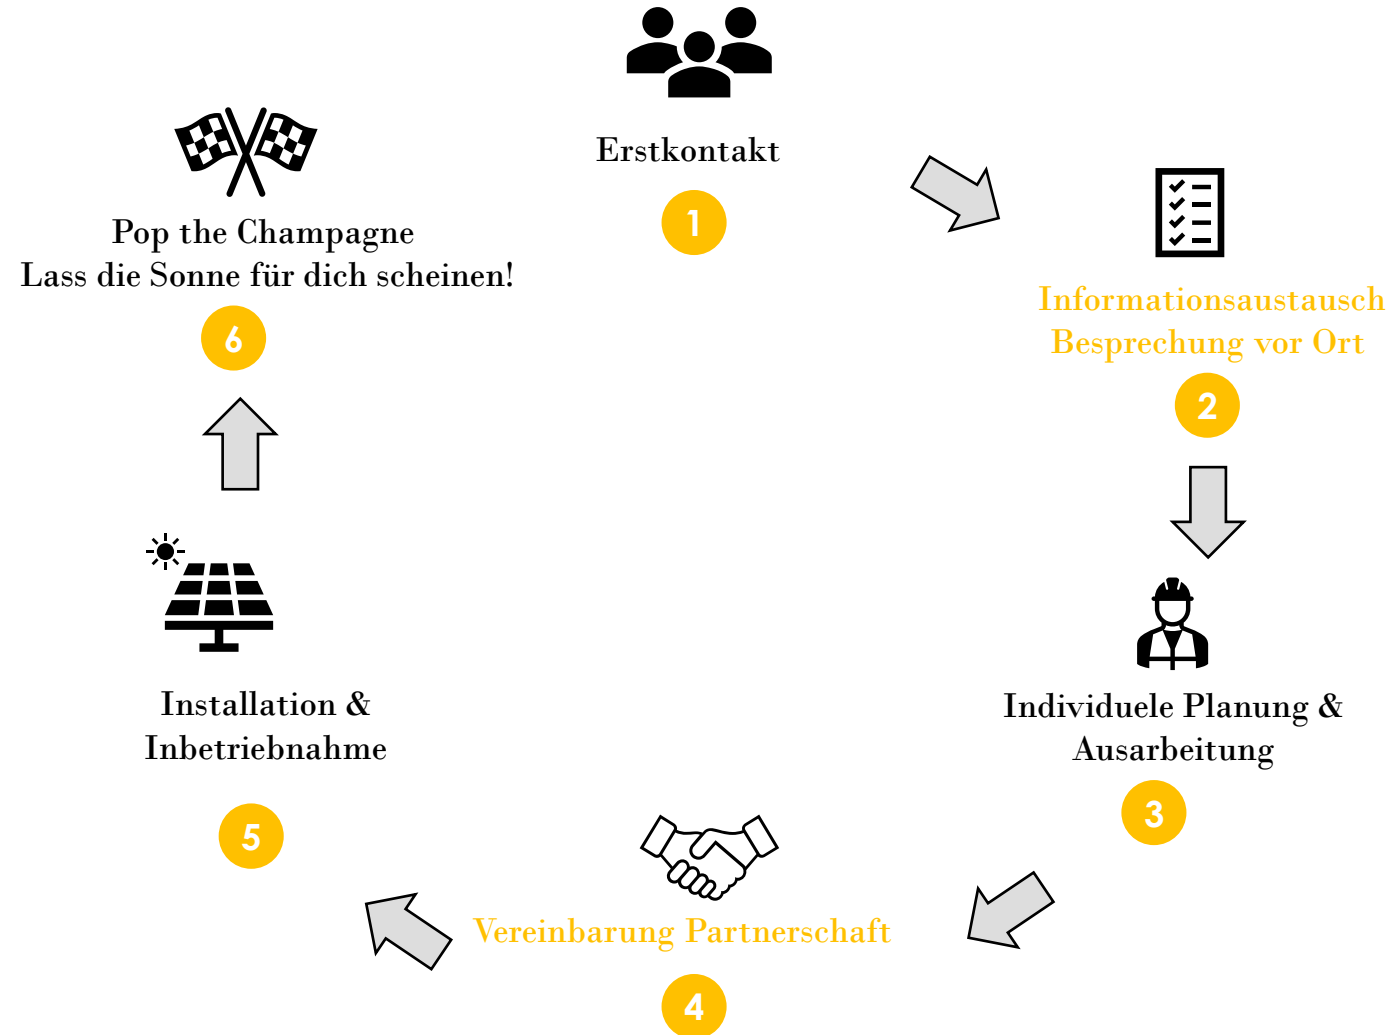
Erstkontakt

1

Informationsaustausch
Besprechung vor Ort

2

Individuele Planung &
Ausarbeitung

3

Vereinbarung Partnerschaft

4

Installation &
Inbetriebnahme

5

Pop the Champagne
Lass die Sonne für dich scheinen!

6